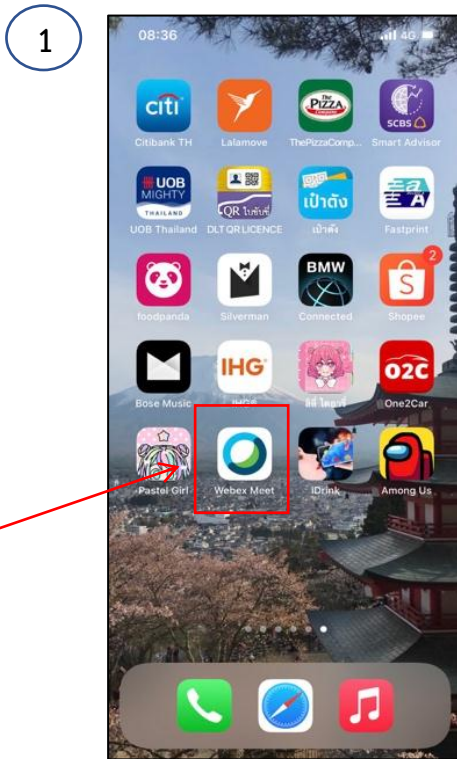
1

08:36

4G

citi
Citibank TH

Lalamove

The PIZZA Company
ThePizzaComp...

SCBS
Smart Advisor

UOB MIGHTY THAILAND
UOB Thailand

QR ใบขับขี่
DLT QR LICENCE

เป๋าตัง
เป๋าตัง

Fastprint

foodpanda

Silverman

BMW
Connected

2
Shopee

Bose Music

IHG
IHG®

ดีดี ไดอารี่

O2C
One2Car

Pastel Girl

Webex Meet

IDrink

Among Us